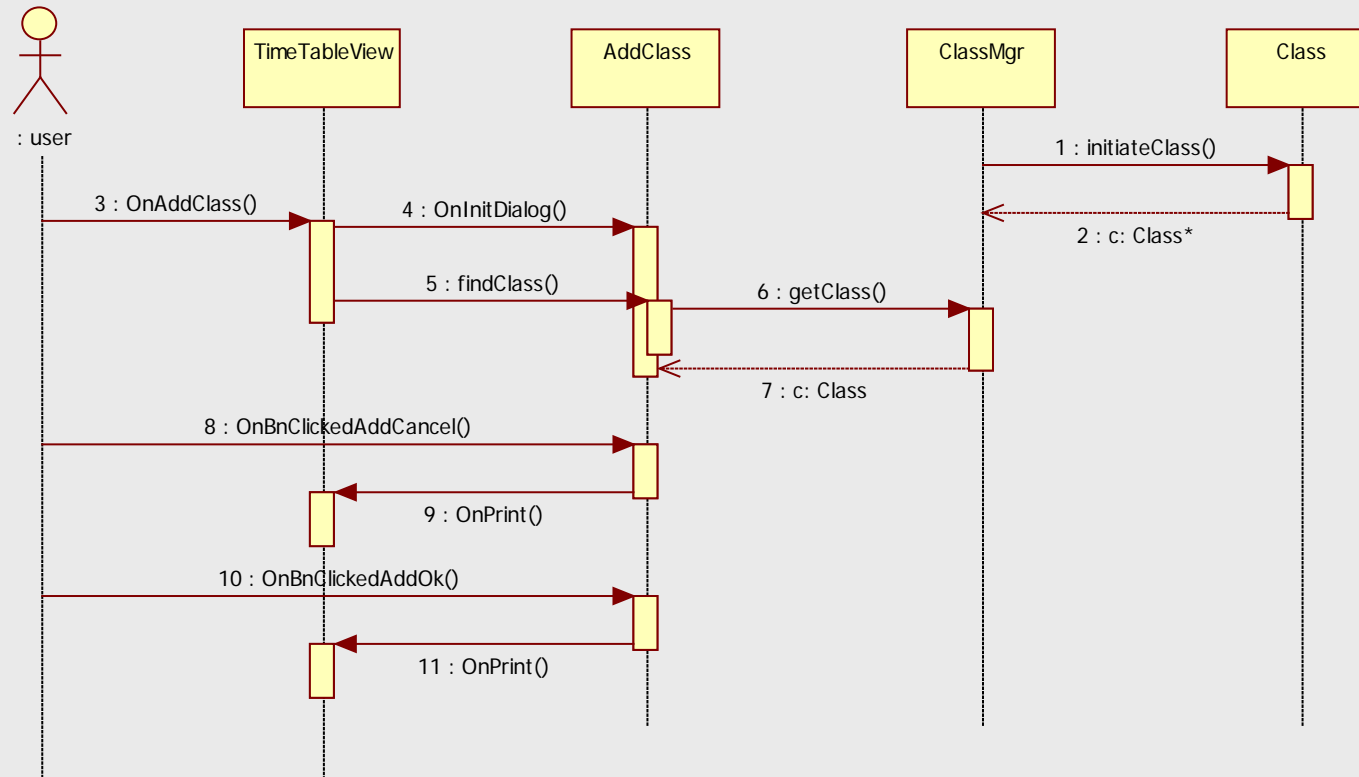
: user

TimeTableView

AddClass

ClassMgr

Class

1 : initiateClass()

2 : c: Class*

3 : OnAddClass()

4 : OnInitDialog()

5 : findClass()

6 : getClass()

7 : c: Class

8 : OnBnClickedAddCancel()

9 : OnPrint()

10 : OnBnClickedAddOk()

11 : OnPrint()